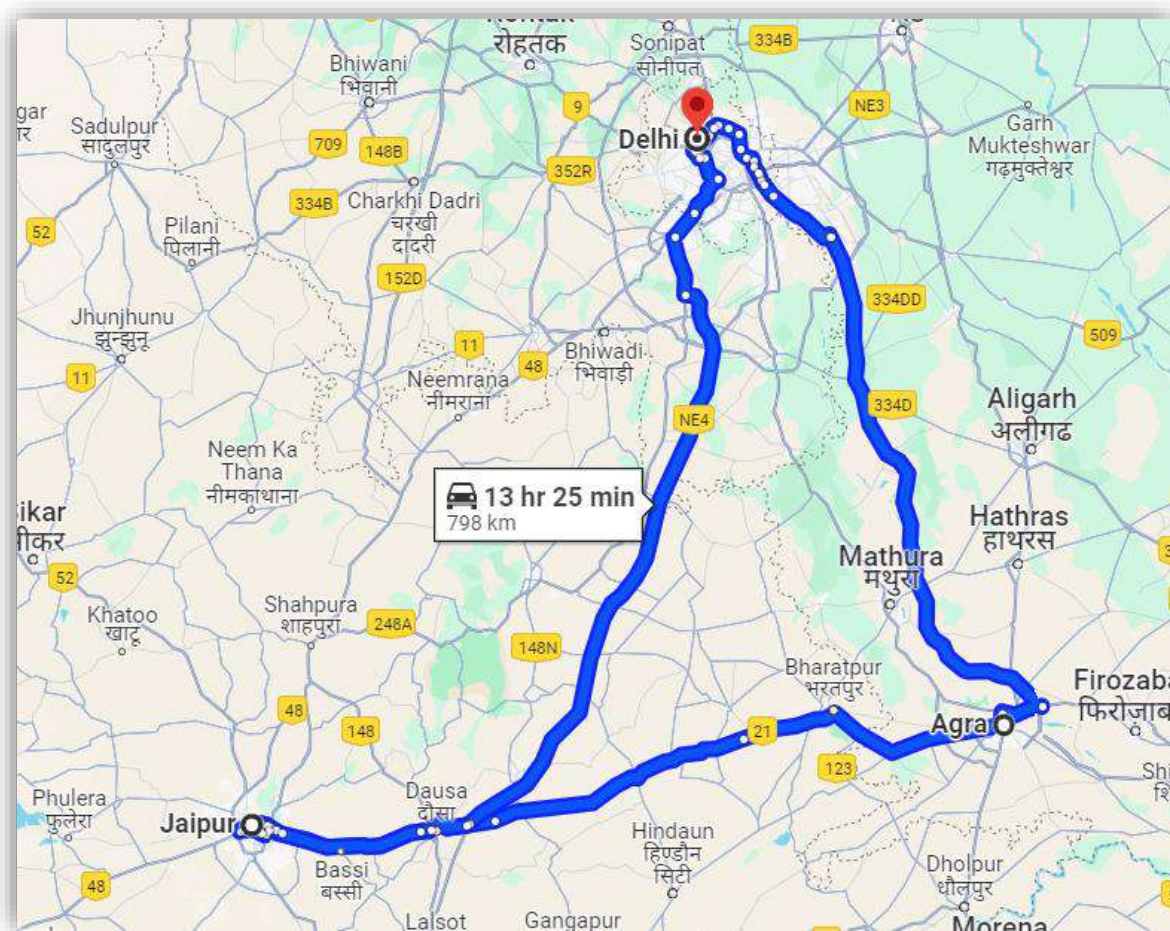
Rohtak
रोहतक
Sonipat
सोनीपत
334B
Bhiwani
भिवानी
9
NE3
Delhi
Garh Mukteshwar
गढ़मुक्तेश्वर
gar
Sadulpur
सादुलपुर
709
148B
352R
334B
Charkhi Dadri
चरखी दादरी
Pilani
पिलानी
52
152D
334DD
Jhunjhunu
झुन्झुनू
11
48
Bhiwadi
भिवाड़ी
509
11
Neemrana
नीमराना
NE4
Aligarh
अलीगढ
334D
Neem Ka Thana
नीमकाथाना
13 hr 25 min
798 km
Sikar
सीकर
Hathras
हाथरस
Mathura
मथुरा
52
Khatoo
खाटू
Shahpura
शाहपुरा
248A
148N
Bharatpur
भरतपुर
Firozaba
फिरोज़ाबा
48
148
21
Agra
123
Phulera
फुलेरा
Jaipur
Dausa
दौसा
Hindaun
हिण्डौन सिटी
Shi
Dholpur
धौलपुर
48
Bassi
बस्सी
Lalsot
Gangapur
Morena